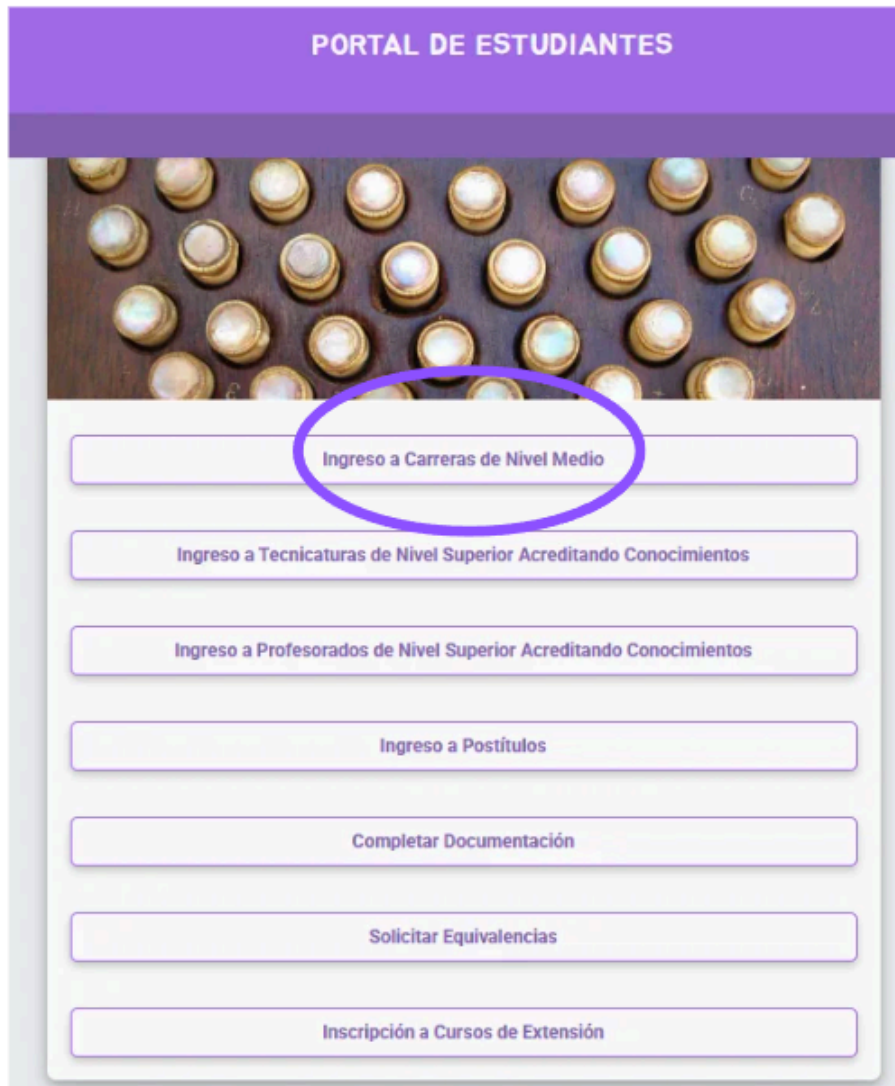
PORTAL DE ESTUDIANTES

Ingreso a Carreras de Nivel Medio

Ingreso a Tecnicaturas de Nivel Superior Acreditando Conocimientos

Ingreso a Profesorados de Nivel Superior Acreditando Conocimientos

Ingreso a Postítulos

Completar Documentación

Solicitar Equivalencias

Inscripción a Cursos de Extensión